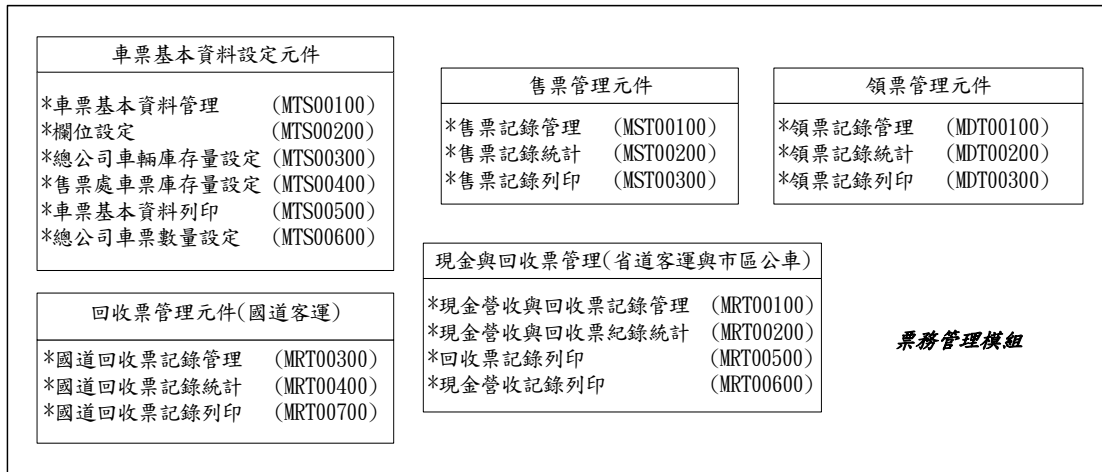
車票基本資料設定元件

*車票基本資料管理 (MTS00100)
*欄位設定 (MTS00200)
*總公司車輛庫存量設定 (MTS00300)
*售票處車票庫存量設定 (MTS00400)
*車票基本資料列印 (MTS00500)
*總公司車票數量設定 (MTS00600)

售票管理元件

*售票記錄管理 (MST00100)
*售票記錄統計 (MST00200)
*售票記錄列印 (MST00300)

領票管理元件

*領票記錄管理 (MDT00100)
*領票記錄統計 (MDT00200)
*領票記錄列印 (MDT00300)

現金與回收票管理(省道客運與市區公車)

*現金營收與回收票記錄管理 (MRT00100)
*現金營收與回收票紀錄統計 (MRT00200)
*回收票記錄列印 (MRT00500)
*現金營收記錄列印 (MRT00600)

回收票管理元件(國道客運)

*國道回收票記錄管理 (MRT00300)
*國道回收票記錄統計 (MRT00400)
*國道回收票記錄列印 (MRT00700)

票務管理模組